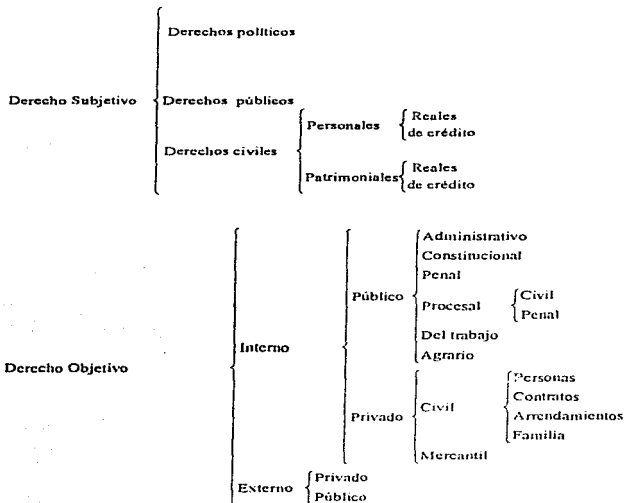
Derecho Subjetivo

Derechos politicos

Derechos públicos

Derechos civiles

Personales

Reales
de crédito

Patrimoniales

Reales
de crédito

Derecho Objetivo

Interno

Público

Administrativo
Constitucional
Penal
Procesal

Civil
Penal

Del trabajo
Agrario

Privado

Civil

Personas
Contratos
Arrendamientos
Familia

Mercantil

Externo

Privado
Público